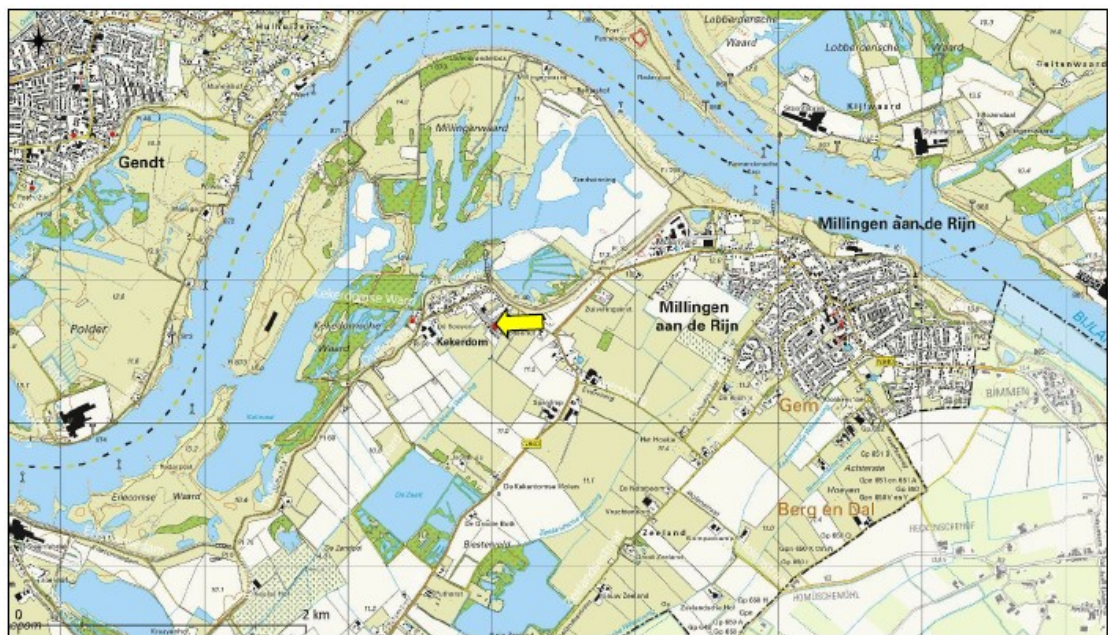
Gendt

Millingenwaard

Lobberdensche Waard

Kijlwaard

Millingen aan de Rijn

Millingen aan de Rijn

Kekerdom

Polder

Gem

Berg en Dal

BULA

BIMMEN

Erlecomse Waard

Zeeland

Biesterpold

De Zeeuwe

Het Hoefje

0

2 km